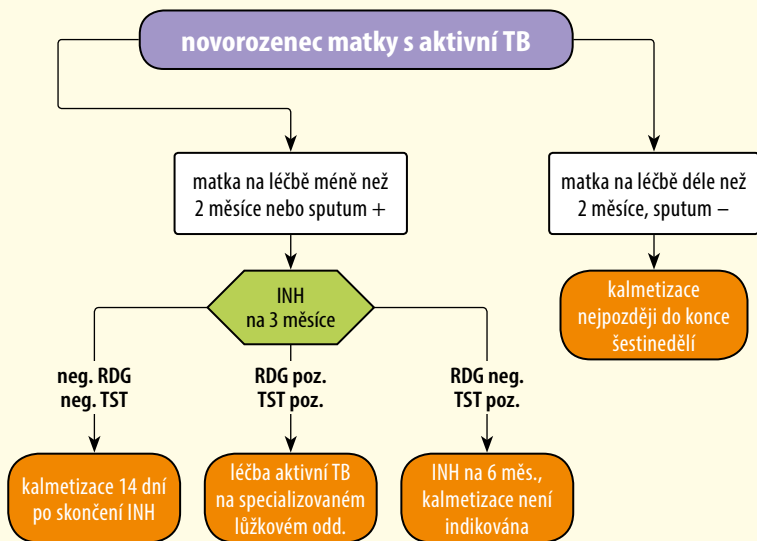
novorozenec matky s aktivní TB

matka na léčbě méně než 2 měsíce nebo sputum +

matka na léčbě déle než 2 měsíce, sputum –

INH na 3 měsíce

kalmetizace nejpozději do konce šestinedělí

neg. RDG neg. TST

RDG poz. TST poz.

RDG neg. TST poz.

kalmetizace 14 dní po skončení INH

léčba aktivní TB na specializovaném lůžkovém odd.

INH na 6 měs., kalmetizace není indikována